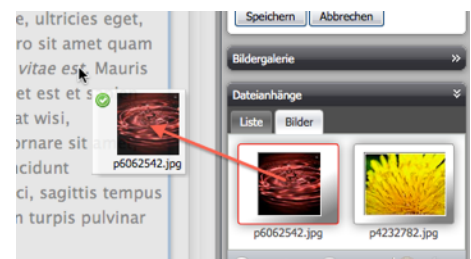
e, ultricies eget,
orro sit amet quam
vitae est. Mauris
et est et s
at wisi,
ornare sit
cidunt
ci, sagittis tempus
n turpis pulvinar

p6062542.jpg

Speichern
Abbrechen

Bildergalerie
»

Dateianhänge

Liste
Bilder

p6062542.jpg
p4232782.jpg